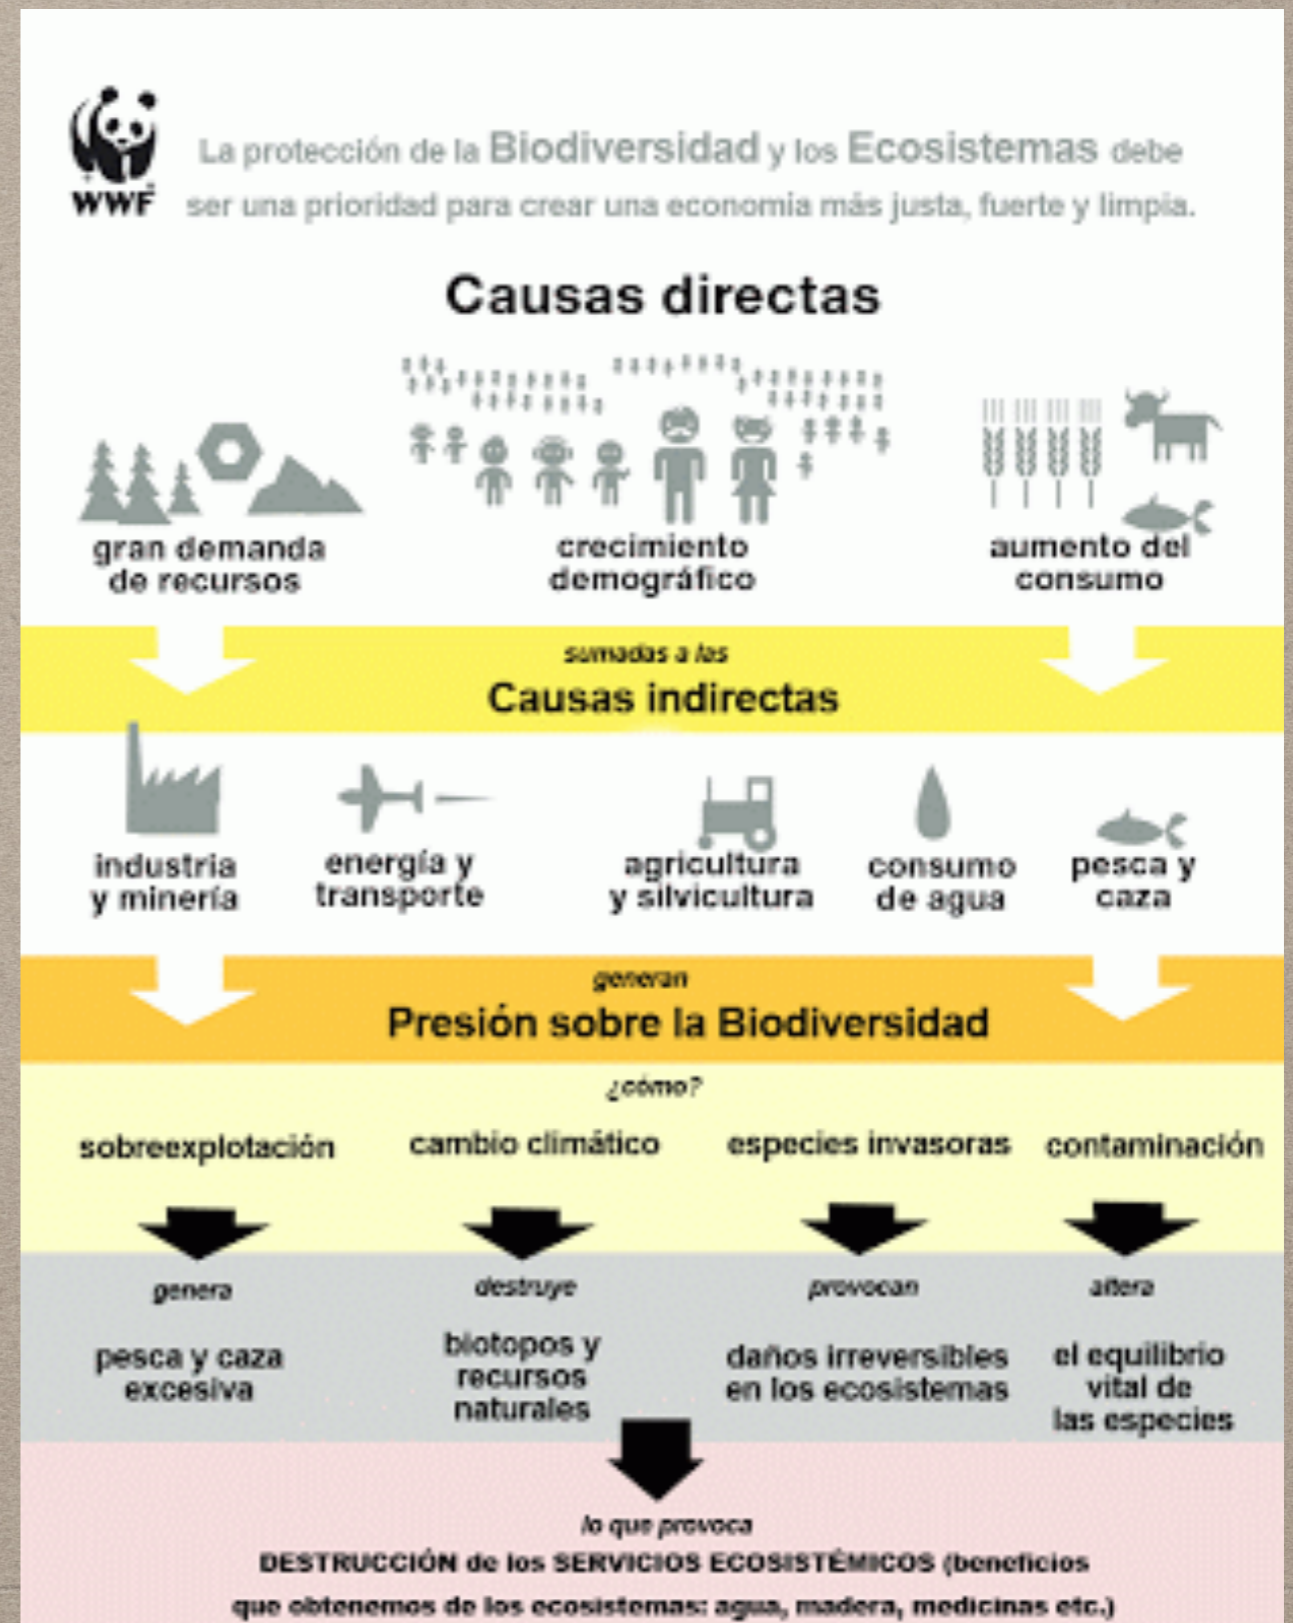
WWF

La protección de la Biodiversidad y los Ecosistemas debe ser una prioridad para crear una economia más justa, fuerte y limpia.

Causas directas

gran demanda de recursos

crecimiento demográfico

aumento del consumo

sumadas a las

Causas indirectas

industria y minería

energía y transporte

agricultura y silvicultura

consumo de agua

pesca y caza

generan

Presión sobre la Biodiversidad

¿cómo?

sobreexplotación

cambio climático

especies invasoras

contaminación

genera

pesca y caza excesiva

destruye

biotopos y recursos naturales

provocan

daños irreversibles en los ecosistemas

altera

el equilibrio vital de las especies

lo que provoca

DESTRUCCIÓN de los SERVICIOS ECOSISTÉMICOS (beneficios que obtenemos de los ecosistemas: agua, madera, medicinas etc.)